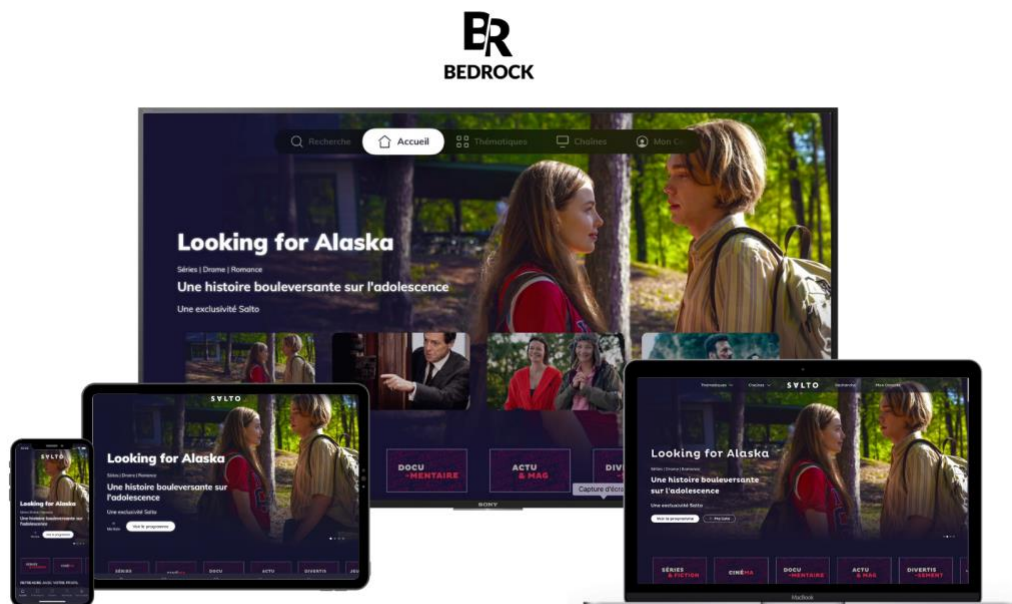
BR
BEDROCK

Recherche
Accueil
Thématiques
Chaînes
Mon C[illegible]

Looking for Alaska
Séries | Drame | Romance
Une histoire bouleversante sur l'adolescence
Une exclusivité Salto

DOCU-MENTAIRE
ACTU & MAG
DIVER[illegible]
Capture d'écr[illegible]
SONY

SALTO
Looking for Alaska
Séries | Drame | Romance
Une histoire bouleversante sur l'adolescence
Une exclusivité Salto
Voir le programme
SÉRIES
CINÉMA
DOCU
ACTU
DIVERTIS

Looking for Alaska
Une histoire bouleversante sur l'adolescence
Voir le programme
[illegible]

Thématiques
Chaînes
SALTO
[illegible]
Mon compte
Looking for Alaska
Séries | Drame | Romance
Une histoire bouleversante sur l'adolescence
Une exclusivité Salto
Voir le programme
Ma liste
SÉRIES & FICTION
CINÉMA
DOCU-MENTAIRE
ACTU & MAG
DIVERTIS-SEMENT
MacBook